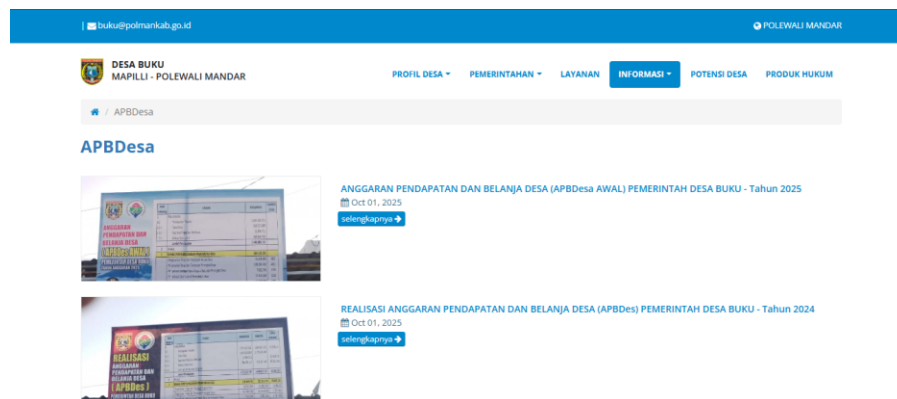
| buku@polmankab.go.id

POLEWALI MANDAR

DESA BUKU
MAPILLI - POLEWALI MANDAR

PROFIL DESA ▾ PEMERINTAHAN ▾ LAYANAN INFORMASI ▾ POTENSI DESA PRODUK HUKUM

/ APBDesa

APBDesa

ANGGARAN PENDAPATAN DAN BELANJA DESA (APBDesa AWAL) PEMERINTAH DESA BUKU - Tahun 2025
Oct 01, 2025
selengkapnya

REALISASI ANGGARAN PENDAPATAN DAN BELANJA DESA (APBDes) PEMERINTAH DESA BUKU - Tahun 2024
Oct 01, 2025
selengkapnya